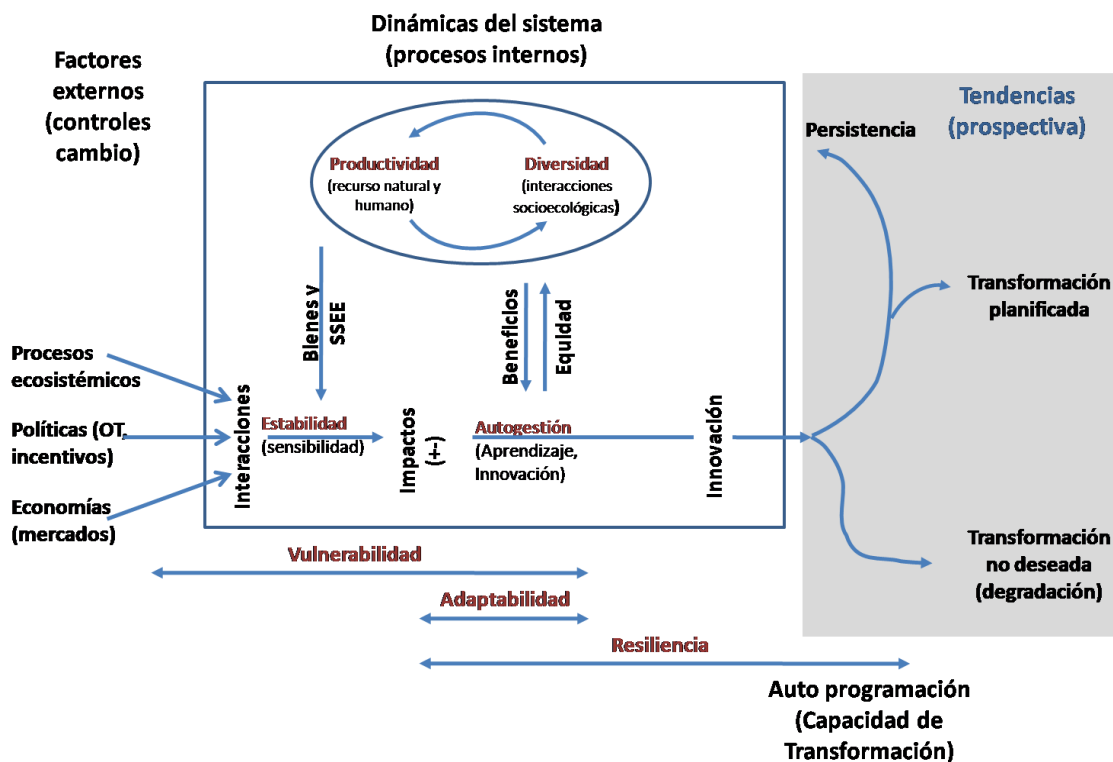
Dinámicas del sistema
(procesos internos)

Factores externos (controles cambio)

Productividad
(recurso natural y humano)

Diversidad
(interacciones socioecológicas)

Bienes y SSEE

Beneficios

Equidad

Procesos ecosistémicos

Políticas (OT, incentivos)

Economías (mercados)

Interacciones

Estabilidad
(sensibilidad)

Impactos (+-)

Autogestión
(Aprendizaje, Innovación)

Innovación

Tendencias (prospectiva)

Persistencia

Transformación planificada

Transformación no deseada (degradación)

Vulnerabilidad

Adaptabilidad

Resiliencia

Auto programación (Capacidad de Transformación)